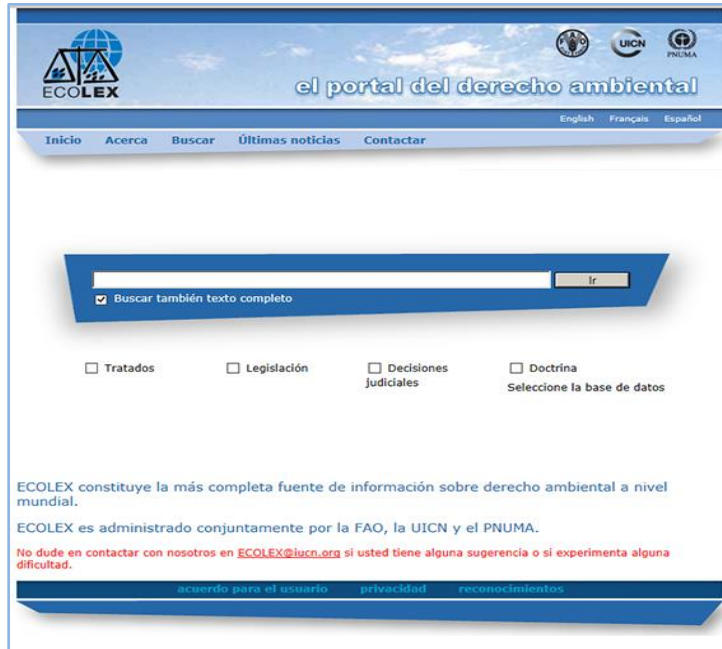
ECOLEX

UICN

PNUMA

el portal del derecho ambiental

English Français Español

Inicio Acerca Buscar Últimas noticias Contactar

Ir

Buscar también texto completo

Tratados

Legislación

Decisiones judiciales

Doctrina

Seleccione la base de datos

ECOLEX constituye la más completa fuente de información sobre derecho ambiental a nivel mundial.

ECOLEX es administrado conjuntamente por la FAO, la UICN y el PNUMA.

No dude en contactar con nosotros en ECOLEX@iucn.org si usted tiene alguna sugerencia o si experimenta alguna dificultad.

acuerdo para el usuario privacidad reconocimientos